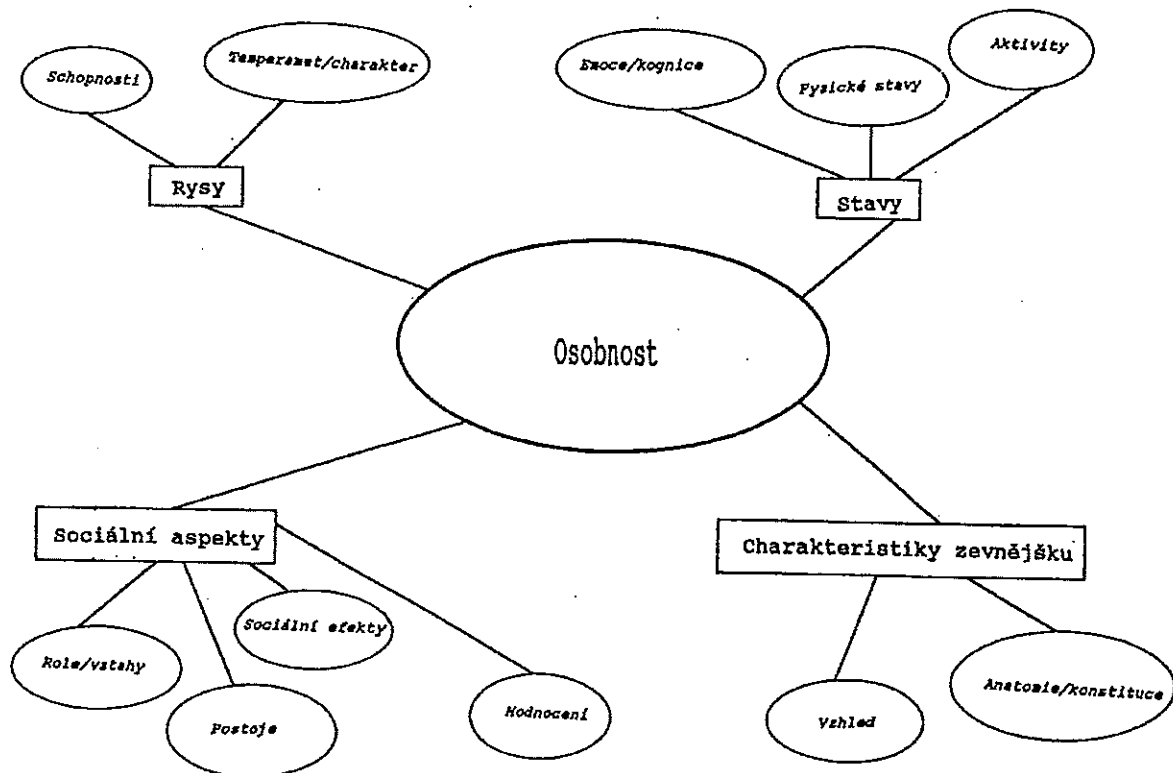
Schopnosti

Temperament/charakter

Rysy

Emoce/kognice

Fysické stavy

Aktivity

Stavy

Osobnost

Sociální aspekty

Role/vztahy

Postoje

Sociální efekty

Hodnocení

Charakteristiky zevnějšku

Vzhled

Anatomie/konstituce